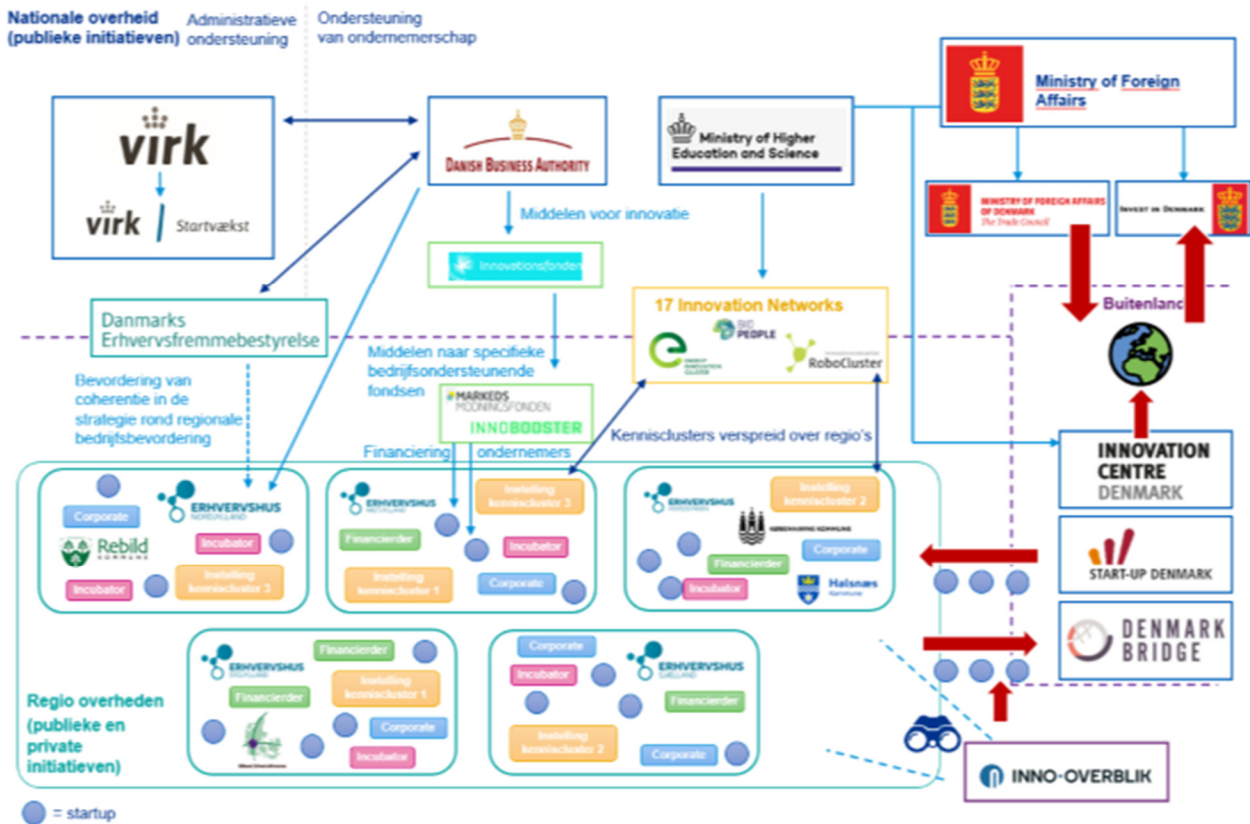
Nationale overheid (publieke initiatieven)

Administratieve ondersteuning

Ondersteuning van ondernemerschap

virk

virk | Startvækst

DANISH BUSINESS AUTHORITY

Ministry of Higher Education and Science

Ministry of Foreign Affairs

MINISTRY OF FOREIGN AFFAIRS OF DENMARK The Trade Council

INVEST IN DENMARK

Middelen voor innovatie

Innovationsfonden

17 Innovation Networks

BIO PEOPLE

ENERGY INNOVATION CLUSTER

RoboCluster

Buitenland

Danmarks Erhvervsfremmebestyrelse

Middelen naar specifieke bedrijfsondersteunende fondsen

MARKEDSMODNINGSFONDEN

INNOBOOSTER

Bevordering van coherentie in de strategie rond regionale bedrijfsbevordering

Financiering ondernemers

Kennisclusters verspreid over regio's

INNOVATION CENTRE DENMARK

ERHVERVSHUS NORDJYLLAND

Corporate

Rebild KOMMUNE

Incubator

Incubator

Instelling kenniscluster 3

ERHVERVSHUS MIDTJYLLAND

Instelling kenniscluster 3

Financierder

Incubator

Instelling kenniscluster 1

Corporate

ERHVERVSHUS HOVEDSTADEN

Instelling kenniscluster 2

KØBENHAVNS KOMMUNE

Financierder

Corporate

Incubator

Halsnæs Kommune

START-UP DENMARK

DENMARK BRIDGE

ERHVERVSHUS SYDDANMARK

Financierder

Financierder

Instelling kenniscluster 1

Corporate

Incubator

Corporate

Incubator

ERHVERVSHUS SJÆLLAND

Financierder

Instelling kenniscluster 2

Corporate

Regio overheden (publieke en private initiatieven)

INNO-OVERBLIK

= startup